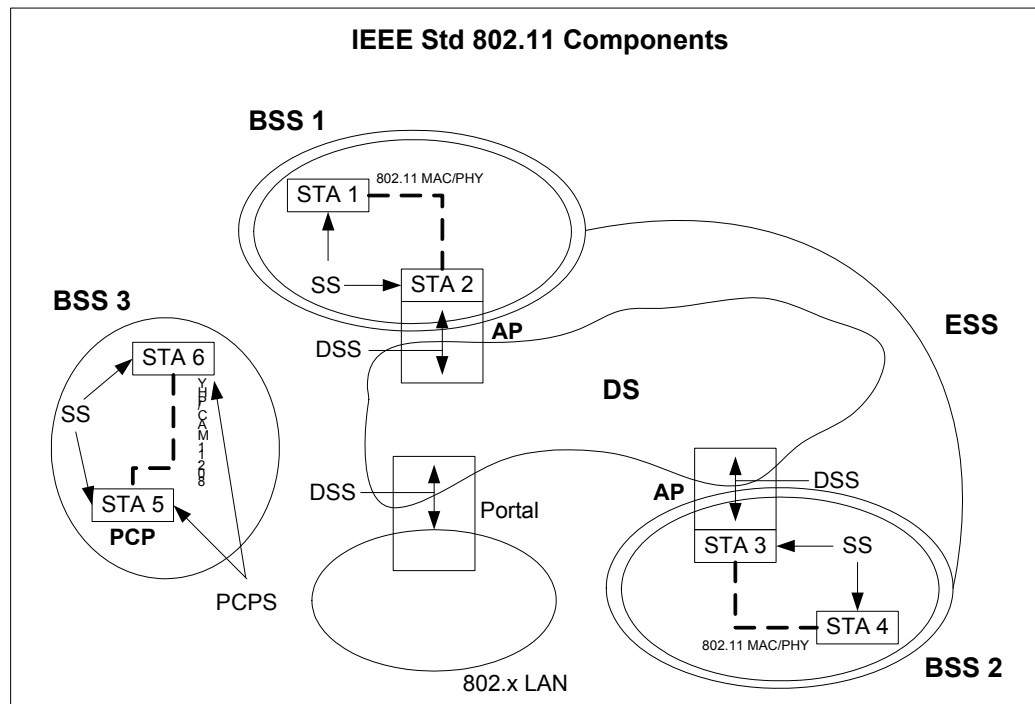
IEEE Std 802.11 Components

BSS 1

802.11 MAC/PHY

STA 1

SS

STA 2

AP

DSS

BSS 3

STA 6

SS

STA 5

PCP

DMG PHY/MAC (vertical text, rendered as: YHP CAM 1 2 0 8)

PCPS

DS

ESS

DSS

Portal

AP

DSS

STA 3

SS

STA 4

802.11 MAC/PHY

BSS 2

802.x LAN